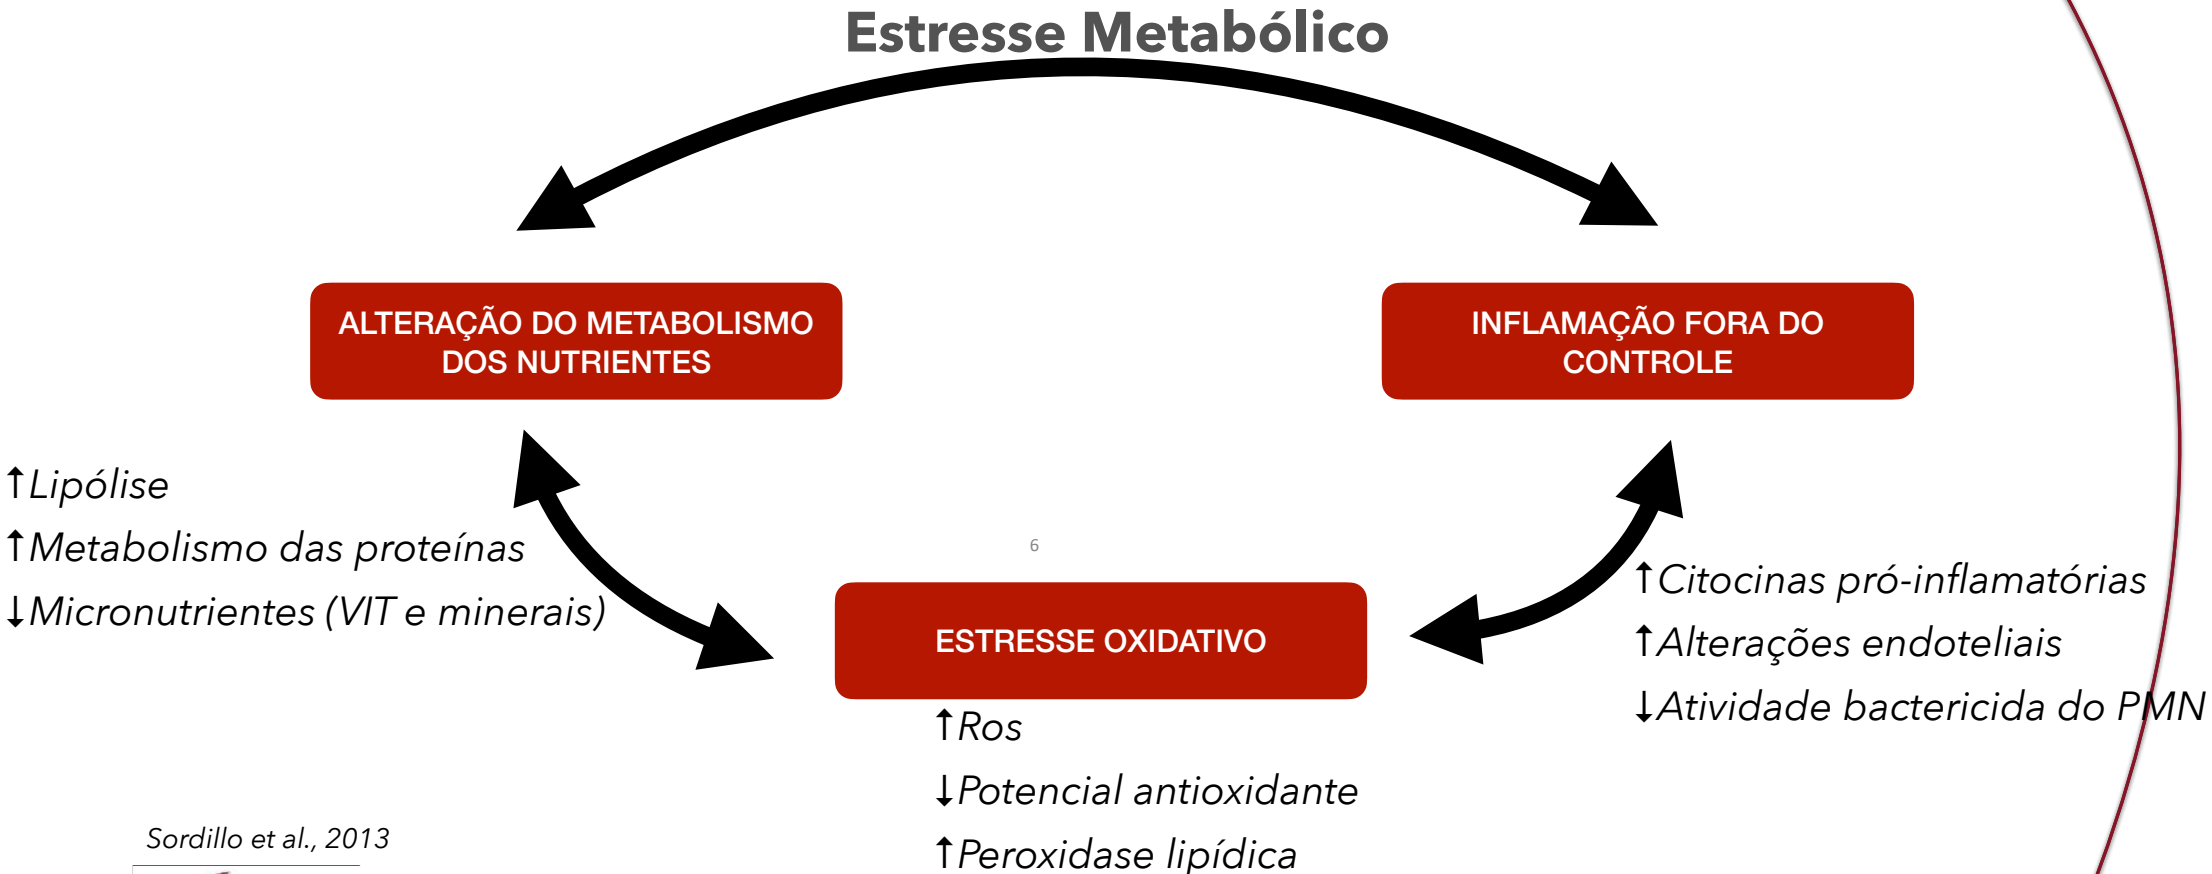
Estresse Metabólico

ALTERAÇÃO DO METABOLISMO DOS NUTRIENTES

INFLAMAÇÃO FORA DO CONTROLE

↑Lipólise
↑Metabolismo das proteínas
↓Micronutrientes (VIT e minerais)

6

ESTRESSE OXIDATIVO

↑Citocinas pró-inflamatórias
↑Alterações endoteliais
↓Atividade bactericida do PMN

↑Ros
↓Potencial antioxidante
↑Peroxidase lipídica

Sordillo et al., 2013